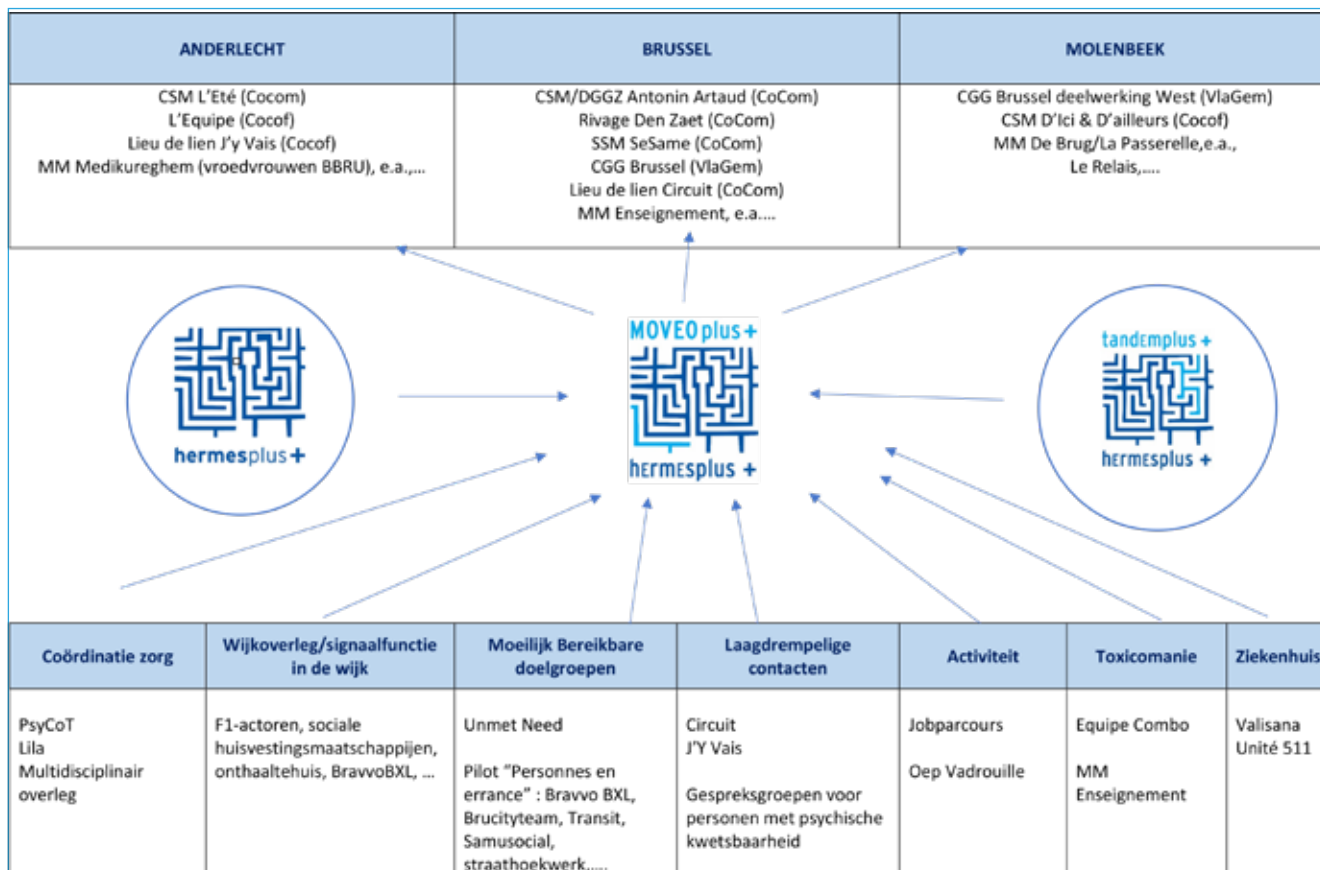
| ANDERLECHT | BRUSSEL | MOLENBEEK |
|---|---|---|
| CSM L'Eté (Cocom) L'Equipe (Cocof) Lieu de lien J'y Vais (Cocof) MM Medikureghem (vroedvrouwen BBRU), e.a.,... | CSM/DGGZ Antonin Artaud (CoCom) Rivage Den Zaet (CoCom) SSM SeSame (CoCom) CGG Brussel (VlaGem) Lieu de lien Circuit (CoCom) MM Enseignement, e.a.... | CGG Brussel deelwerking West (VlaGem) CSM D'Ici & D'ailleurs (Cocof) MM De Brug/La Passerelle,e.a., Le Relais,.... |

hermesplus+

MOVEOplus+
hermesplus+

tandemplus+
hermesplus+

| Coördinatie zorg | Wijkoverleg/signaalfunctie in de wijk | Moeilijk Bereikbare doelgroepen | Laagdrempelige contacten | Activiteit | Toxicomanie | Ziekenhuis |
|---|---|---|---|---|---|---|
| PsyCoT Lila Multidisciplinair overleg | F1-actoren, sociale huisvestingsmaatschappijen, onthaaltehuis, BravvoBXL, ... | Unmet Need Pilot "Personnes en errance" : Bravvo BXL, Brucityteam, Transit, Samusocial, straathoekwerk,.... | Circuit J'Y Vais Gespreksgroepen voor personen met psychische kwetsbaarheid | Jobparcours Oep Vadrouille | Equipe Combo MM Enseignement | Valisana Unité 511 |